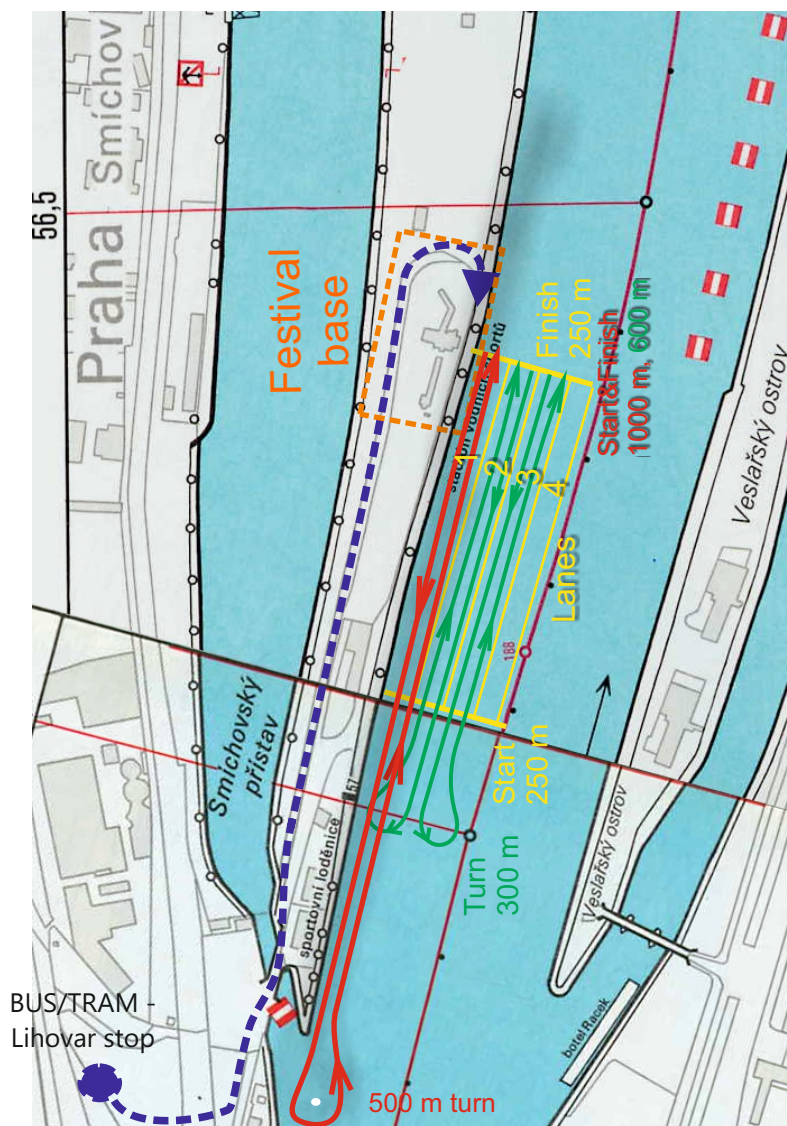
Smíchov

56,5

Praha

Festival base

Finish 250 m

Start&Finish 1000 m, 600 m

Veslařský ostrov

1

2

3

4

Lanes

188

Smíchovský přístav

Start 250 m

Turn 300 m

sportovní loděnice

Veslařský ostrov

botel Racek

BUS/TRAM - Lihovar stop

500 m turn